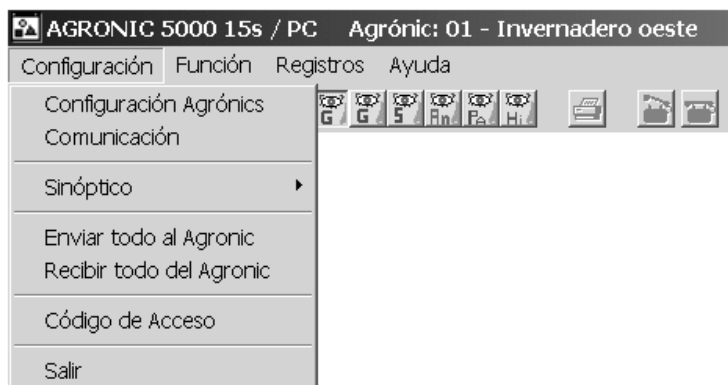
AGRONIC 5000 15s / PC   Agrónic: 01 - Invernadero oeste

Configuración  Función  Registros  Ayuda

Configuración Agrónics
Comunicación

Sinóptico

Enviar todo al Agronic
Recibir todo del Agronic

Código de Acceso

Salir

G G S An Pe Hi